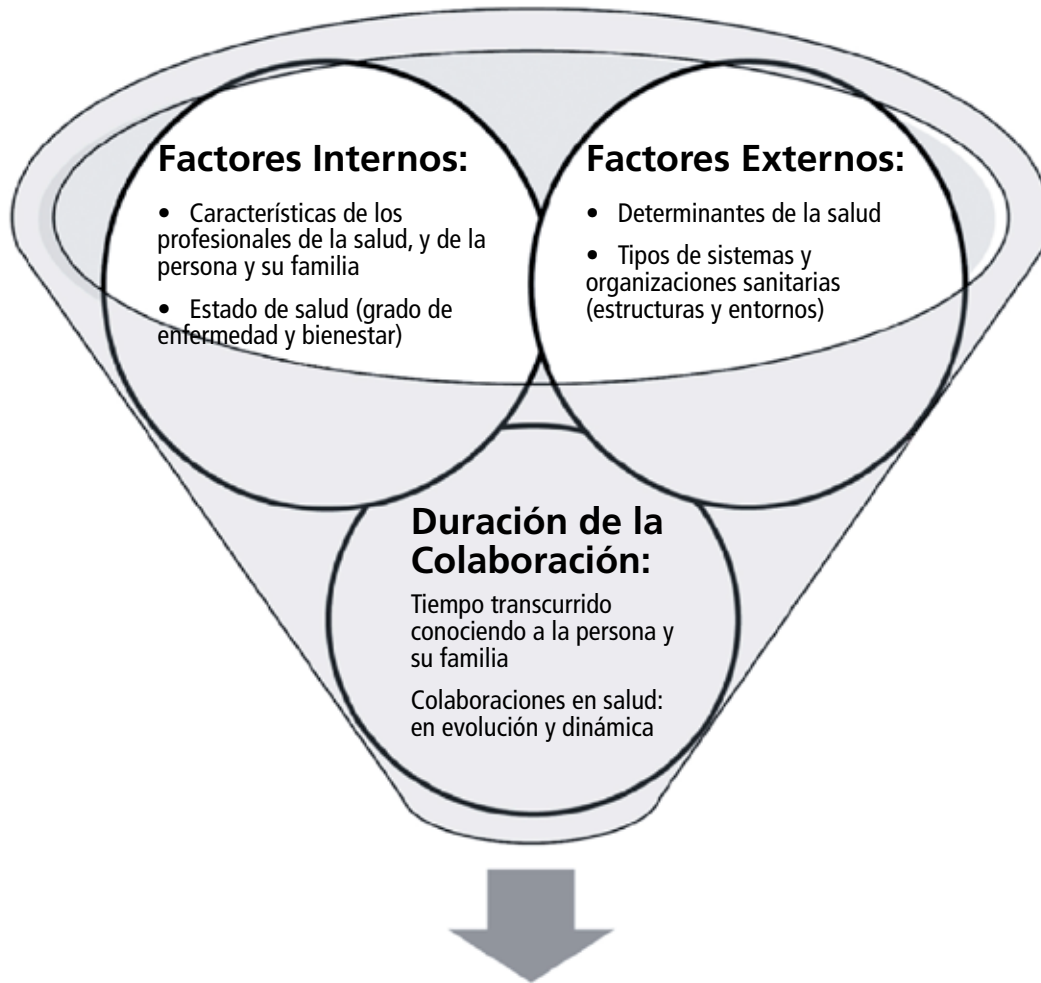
Factores Internos:

• Características de los profesionales de la salud, y de la persona y su familia

• Estado de salud (grado de enfermedad y bienestar)

Factores Externos:

• Determinantes de la salud

• Tipos de sistemas y organizaciones sanitarias (estructuras y entornos)

Duración de la Colaboración:

Tiempo transcurrido conociendo a la persona y su familia

Colaboraciones en salud: en evolución y dinámica